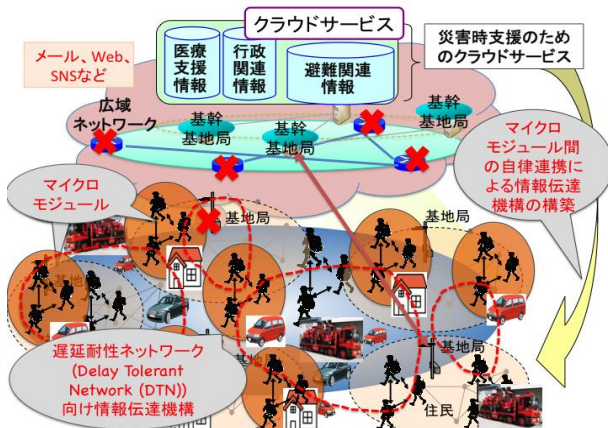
クラウドサービス

医療支援情報

行政関連情報

避難関連情報

メール、Web、SNSなど

災害時支援のためのクラウドサービス

広域ネットワーク

基幹基地局

基幹基地局

基幹基地局

マイクロモジュール間の自律連携による情報伝達機構の構築

マイクロモジュール

基地局

基地局

基地局

基地局

遅延耐性ネットワーク (Delay Tolerant Network (DTN)) 向け情報伝達機構

住民